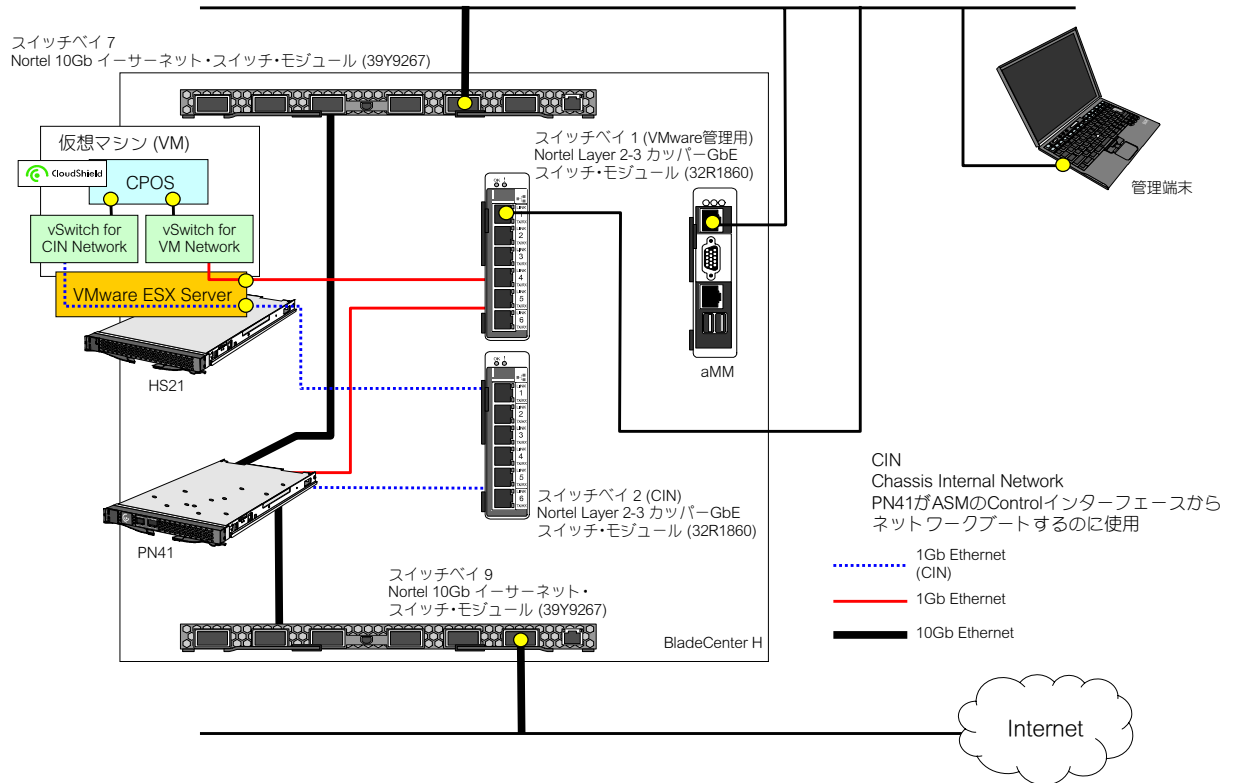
スイッチベイ 7
Nortel 10Gb イーサーネット・スイッチ・モジュール (39Y9267)

仮想マシン (VM)

CloudShield

CPOS

vSwitch for CIN Network

vSwitch for VM Network

VMware ESX Server

HS21

スイッチベイ 1 (VMware管理用)
Nortel Layer 2-3 カッパーGbE
スイッチ・モジュール (32R1860)

aMM

管理端末

PN41

スイッチベイ 2 (CIN)
Nortel Layer 2-3 カッパーGbE
スイッチ・モジュール (32R1860)

CIN
Chassis Internal Network
PN41がASMのControlインターフェースからネットワークブートするのに使用

1Gb Ethernet (CIN)

1Gb Ethernet

10Gb Ethernet

スイッチベイ 9
Nortel 10Gb イーサーネット・
スイッチ・モジュール (39Y9267)

BladeCenter H

Internet